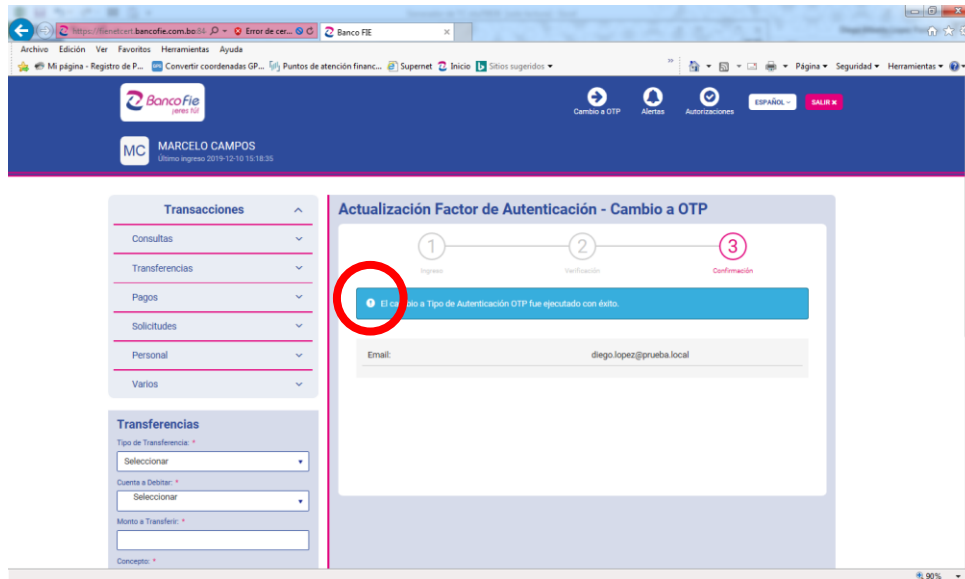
https://fienetcert.bancofie.com.bo:84 Error de cer... Banco FIE

Archivo Edición Ver Favoritos Herramientas Ayuda

Mi página - Registro de P... Convertir coordenadas GP... Puntos de atención financ... Supernet Inicio Sitios sugeridos

Página Seguridad Herramientas

Banco Fie ¡eres tú!

Cambio a OTP Alertas Autorizaciones ESPAÑOL SALIR

MC MARCELO CAMPOS
Último ingreso 2019-12-10 15:18:35

Transacciones
Consultas
Transferencias
Pagos
Solicitudes
Personal
Varios

Transferencias
Tipo de Transferencia: *
Seleccionar
Cuenta a Debitar: *
Seleccionar
Monto a Transferir: *
Concepto: *

Actualización Factor de Autenticación - Cambio a OTP

1 Ingreso
2 Verificación
3 Confirmación

El cambio a Tipo de Autenticación OTP fue ejecutado con éxito.

Email: diego.lopez@prueba.local

90%